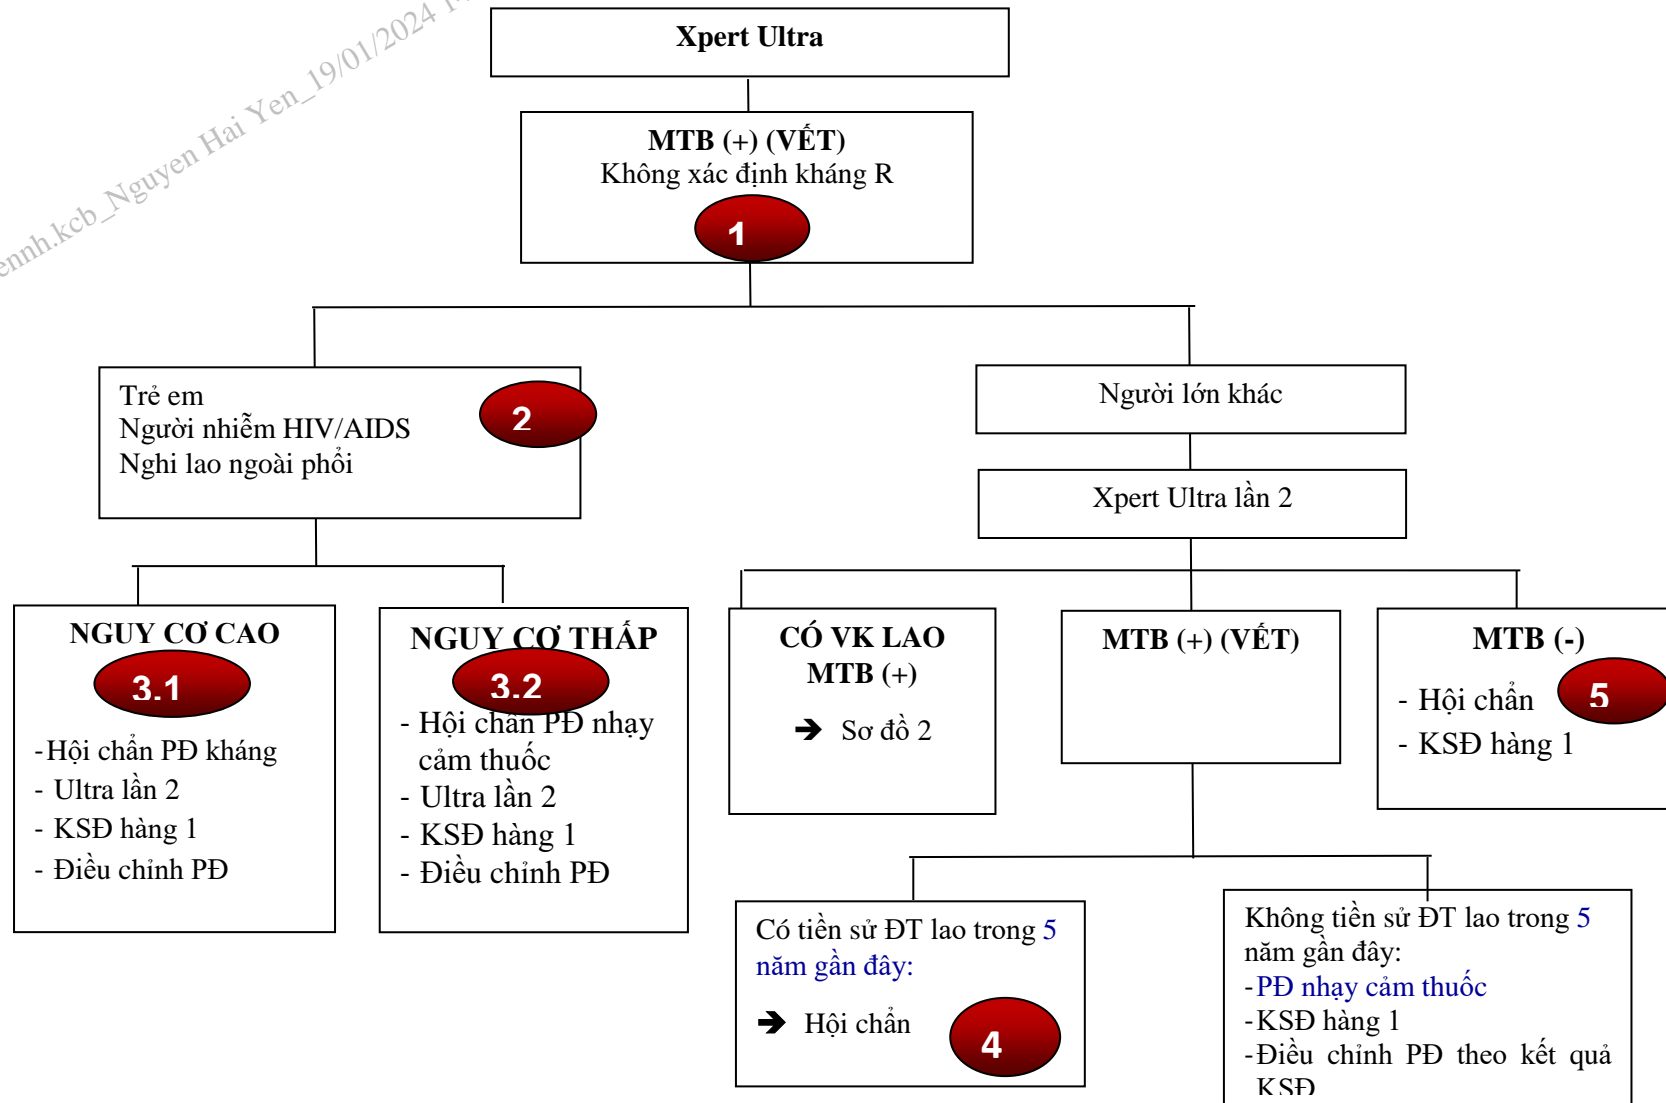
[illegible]ennh.kcb_Nguyen Hai Yen_19/01/2024 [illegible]

Xpert Ultra

MTB (+) (VẾT)
Không xác định kháng R
1

Trẻ em
Người nhiễm HIV/AIDS
Nghi lao ngoài phổi
2

Người lớn khác

Xpert Ultra lần 2

NGUY CƠ CAO
3.1
-Hội chẩn PĐ kháng
- Ultra lần 2
- KSĐ hàng 1
- Điều chỉnh PĐ

NGUY CƠ THẤP
3.2
- Hội chẩn PĐ nhạy cảm thuốc
- Ultra lần 2
- KSĐ hàng 1
- Điều chỉnh PĐ

CÓ VK LAO MTB (+)
➔ Sơ đồ 2

MTB (+) (VẾT)

MTB (-)
- Hội chẩn
5
- KSĐ hàng 1

Có tiền sử ĐT lao trong 5 năm gần đây:
➔ Hội chẩn
4

Không tiền sử ĐT lao trong 5 năm gần đây:
-PĐ nhạy cảm thuốc
-KSĐ hàng 1
-Điều chỉnh PĐ theo kết quả KSĐ